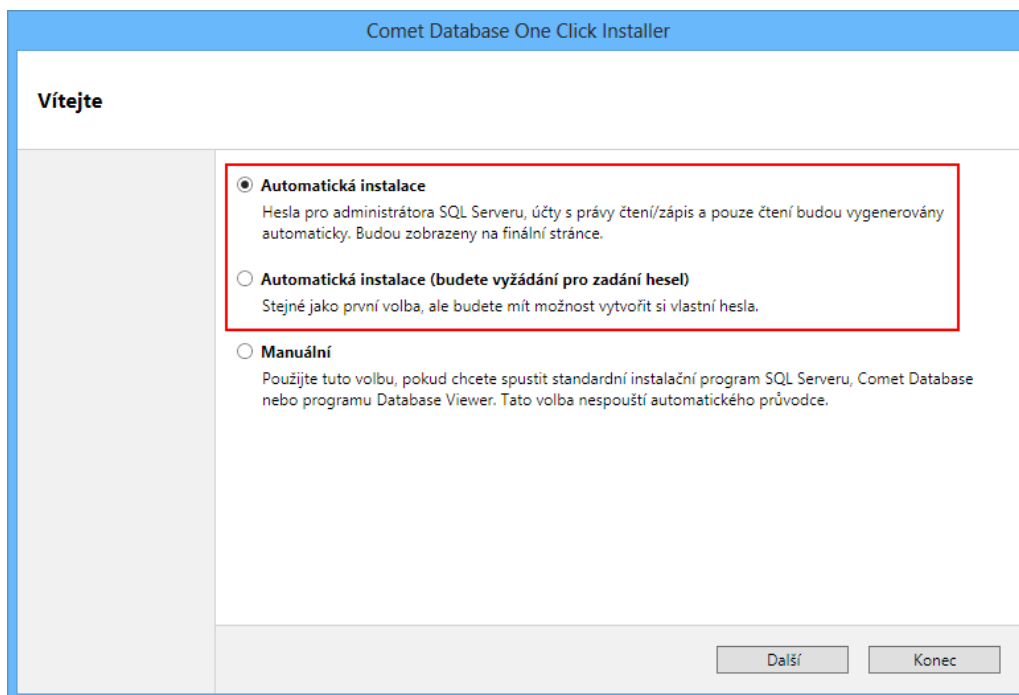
Comet Database One Click Installer

Vítejte

Automatická instalace
Hesla pro administrátora SQL Serveru, účty s právy čtení/zápis a pouze čtení budou vygenerovány automaticky. Budou zobrazeny na finální stránce.

Automatická instalace (budete vyžádání pro zadání hesel)
Stejné jako první volba, ale budete mít možnost vytvořit si vlastní hesla.

Manuální
Použijte tuto volbu, pokud chcete spustit standardní instalační program SQL Serveru, Comet Database nebo programu Database Viewer. Tato volba nespouští automatického průvodce.

Další

Konec